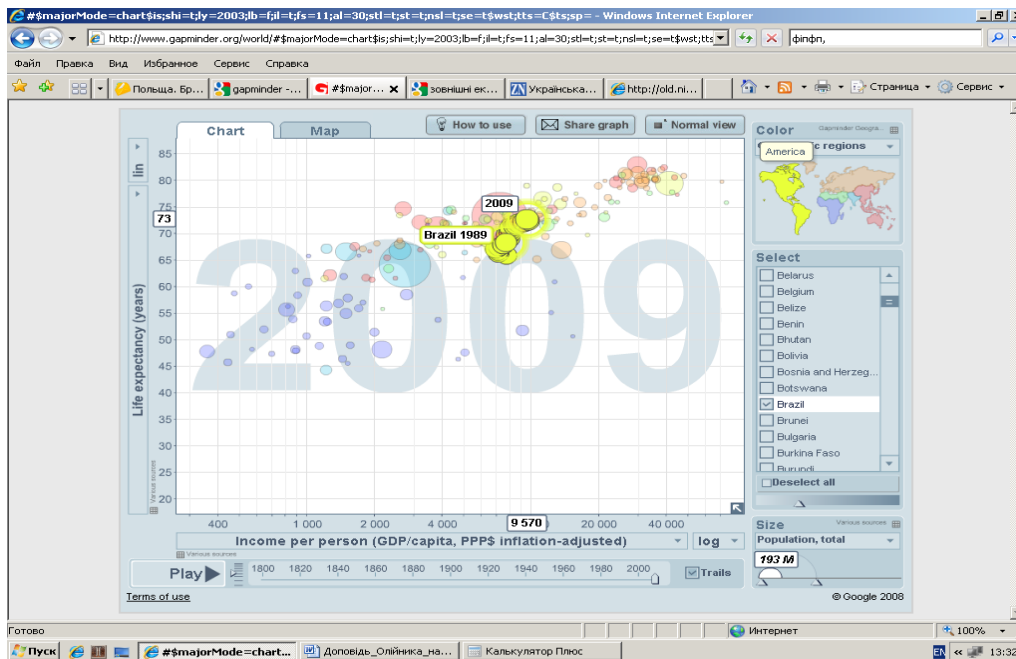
#$majorMode=chart$is;shi=t;ly=2003;lb=f;il=t;fs=11;al=30;stl=t;st=t;nsl=t;se=t$wst;tts=C$ts;sp= - Windows Internet Explorer

http://www.gapminder.org/world/#$majorMode=chart$is;shi=t;ly=2003;lb=f;il=t;fs=11;al=30;stl=t;st=t;nsl=t;se=t$wst;tts

фінфн,

Файл Правка Вид Избранное Сервис Справка

Польща. Бр... gapminder -... #$major... зовнішні ек... Українська... http://old.ni...

Страница Сервис

Chart Map How to use Share graph Normal view

lin

85 80 75 73 70 65 60 55 50 45 40 35 30 25 20

Life expectancy (years)

2009

Brazil 1989

2009

400 1 000 2 000 4 000 9 570 20 000 40 000

Income per person (GDP/capita, PPP$ inflation-adjusted) log

Play 1800 1820 1840 1860 1880 1900 1920 1940 1960 1980 2000 Trails

Terms of use

Color

America

c regions

Select

Belarus
Belgium
Belize
Benin
Bhutan
Bolivia
Bosnia and Herzeg...
Botswana
Brazil
Brunei
Bulgaria
Burkina Faso
Burundi

Deselect all

Size

Population, total

193 M

© Google 2008

Готово Интернет 100%

Пуск #$majorMode=chart... Доповідь_Олійника_на... Калькулятор Плюс

EN 13:32